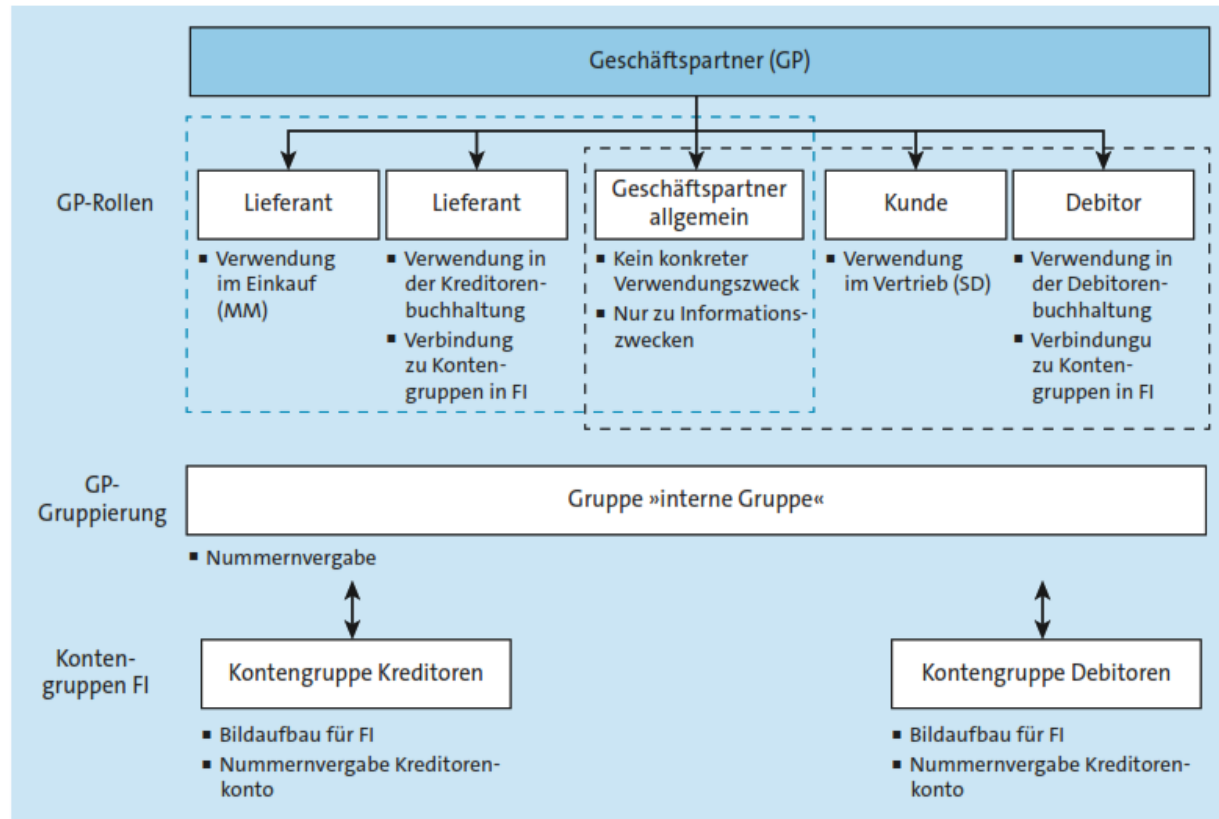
Geschäftspartner (GP)

GP-Rollen

Lieferant
- Verwendung im Einkauf (MM)

Lieferant
- Verwendung in der Kreditorenbuchhaltung
- Verbindung zu Kontengruppen in FI

Geschäftspartner allgemein
- Kein konkreter Verwendungszweck
- Nur zu Informationszwecken

Kunde
- Verwendung im Vertrieb (SD)

Debitor
- Verwendung in der Debitorenbuchhaltung
- Verbindungu zu Kontengruppen in FI

GP-Gruppierung

Gruppe »interne Gruppe«

- Nummernvergabe

Kontengruppen FI

Kontengruppe Kreditoren
- Bildaufbau für FI
- Nummernvergabe Kreditorenkonto

Kontengruppe Debitoren
- Bildaufbau für FI
- Nummernvergabe Kreditorenkonto